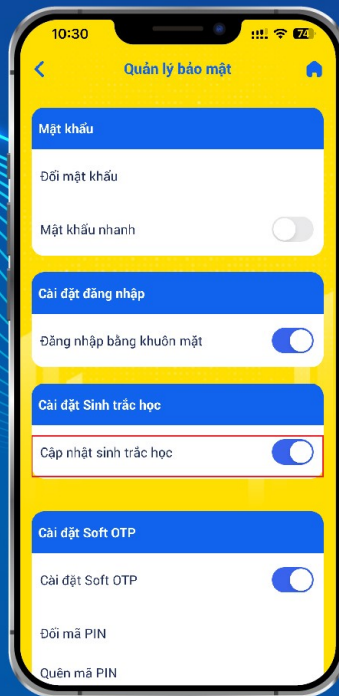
10:30

74

Quản lý bảo mật

Mật khẩu

Đổi mật khẩu

Mật khẩu nhanh

Cài đặt đăng nhập

Đăng nhập bằng khuôn mặt

Cài đặt Sinh trắc học

Cập nhật sinh trắc học

Cài đặt Soft OTP

Cài đặt Soft OTP

Đổi mã PIN

Quên mã PIN